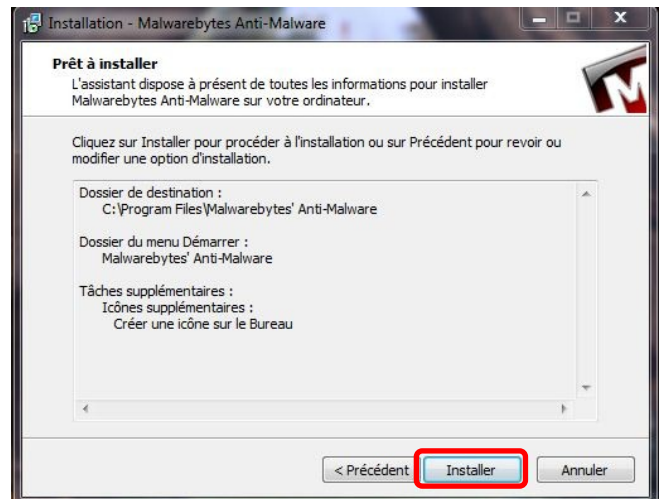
Installation - Malwarebytes Anti-Malware

Prêt à installer
L'assistant dispose à présent de toutes les informations pour installer Malwarebytes Anti-Malware sur votre ordinateur.

Cliquez sur Installer pour procéder à l'installation ou sur Précédent pour revoir ou modifier une option d'installation.

Dossier de destination :
C:\Program Files\Malwarebytes' Anti-Malware

Dossier du menu Démarrer :
Malwarebytes' Anti-Malware

Tâches supplémentaires :
Icônes supplémentaires :
Créer une icône sur le Bureau

< Précédent
Installer
Annuler